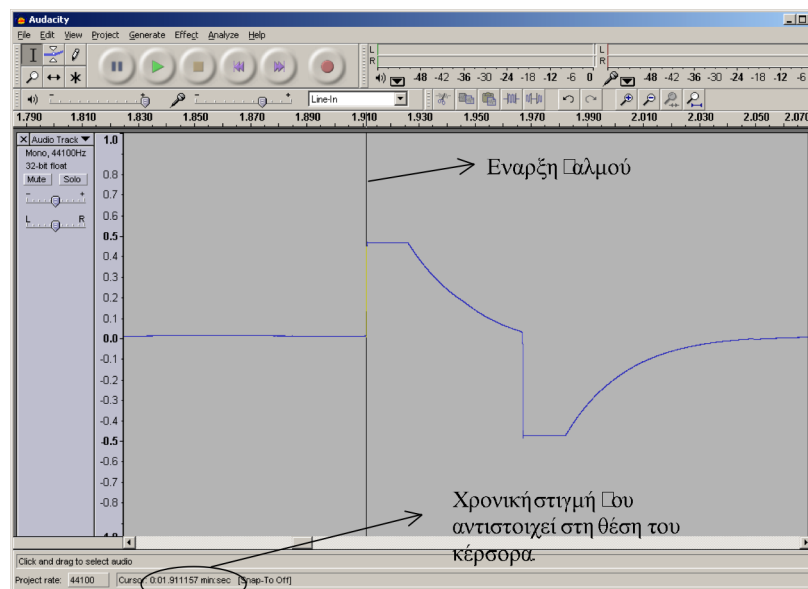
Audacity

File Edit View Project Generate Effect Analyze Help

L R -48 -42 -36 -30 -24 -18 -12 -6 0 -48 -42 -36 -30 -24 -18 -12 -6

Line-In

1.790 1.810 1.830 1.850 1.870 1.890 1.910 1.930 1.950 1.970 1.990 2.010 2.030 2.050 2.070

Audio Track
Mono, 44100Hz
32-bit float
Mute Solo
L R

1.0
0.8
0.7
0.6
0.5
0.4
0.3
0.2
0.1
0.0
-0.1
-0.2
-0.3
-0.4
-0.5
-0.6
-0.7
-0.8

Εναρξη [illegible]αλμού

Χρονική στιγμή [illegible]ου αντιστοιχεί στη θέση του κέρσορα.

Click and drag to select audio

Project rate: 44100 Cursor: 0:01.911157 min:sec [Snap-To Off]